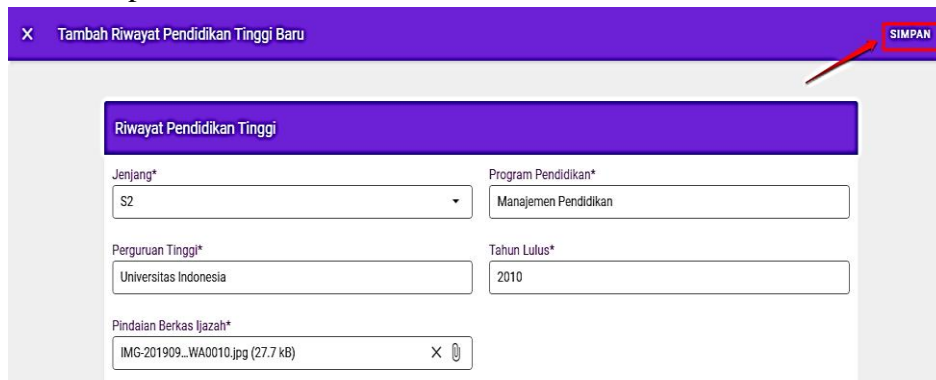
X Tambah Riwayat Pendidikan Tinggi Baru

SIMPAN

Riwayat Pendidikan Tinggi

Jenjang*
S2

Program Pendidikan*
Manajemen Pendidikan

Perguruan Tinggi*
Universitas Indonesia

Tahun Lulus*
2010

Pindaian Berkas Ijazah*
IMG-201909...WA0010.jpg (27.7 kB)